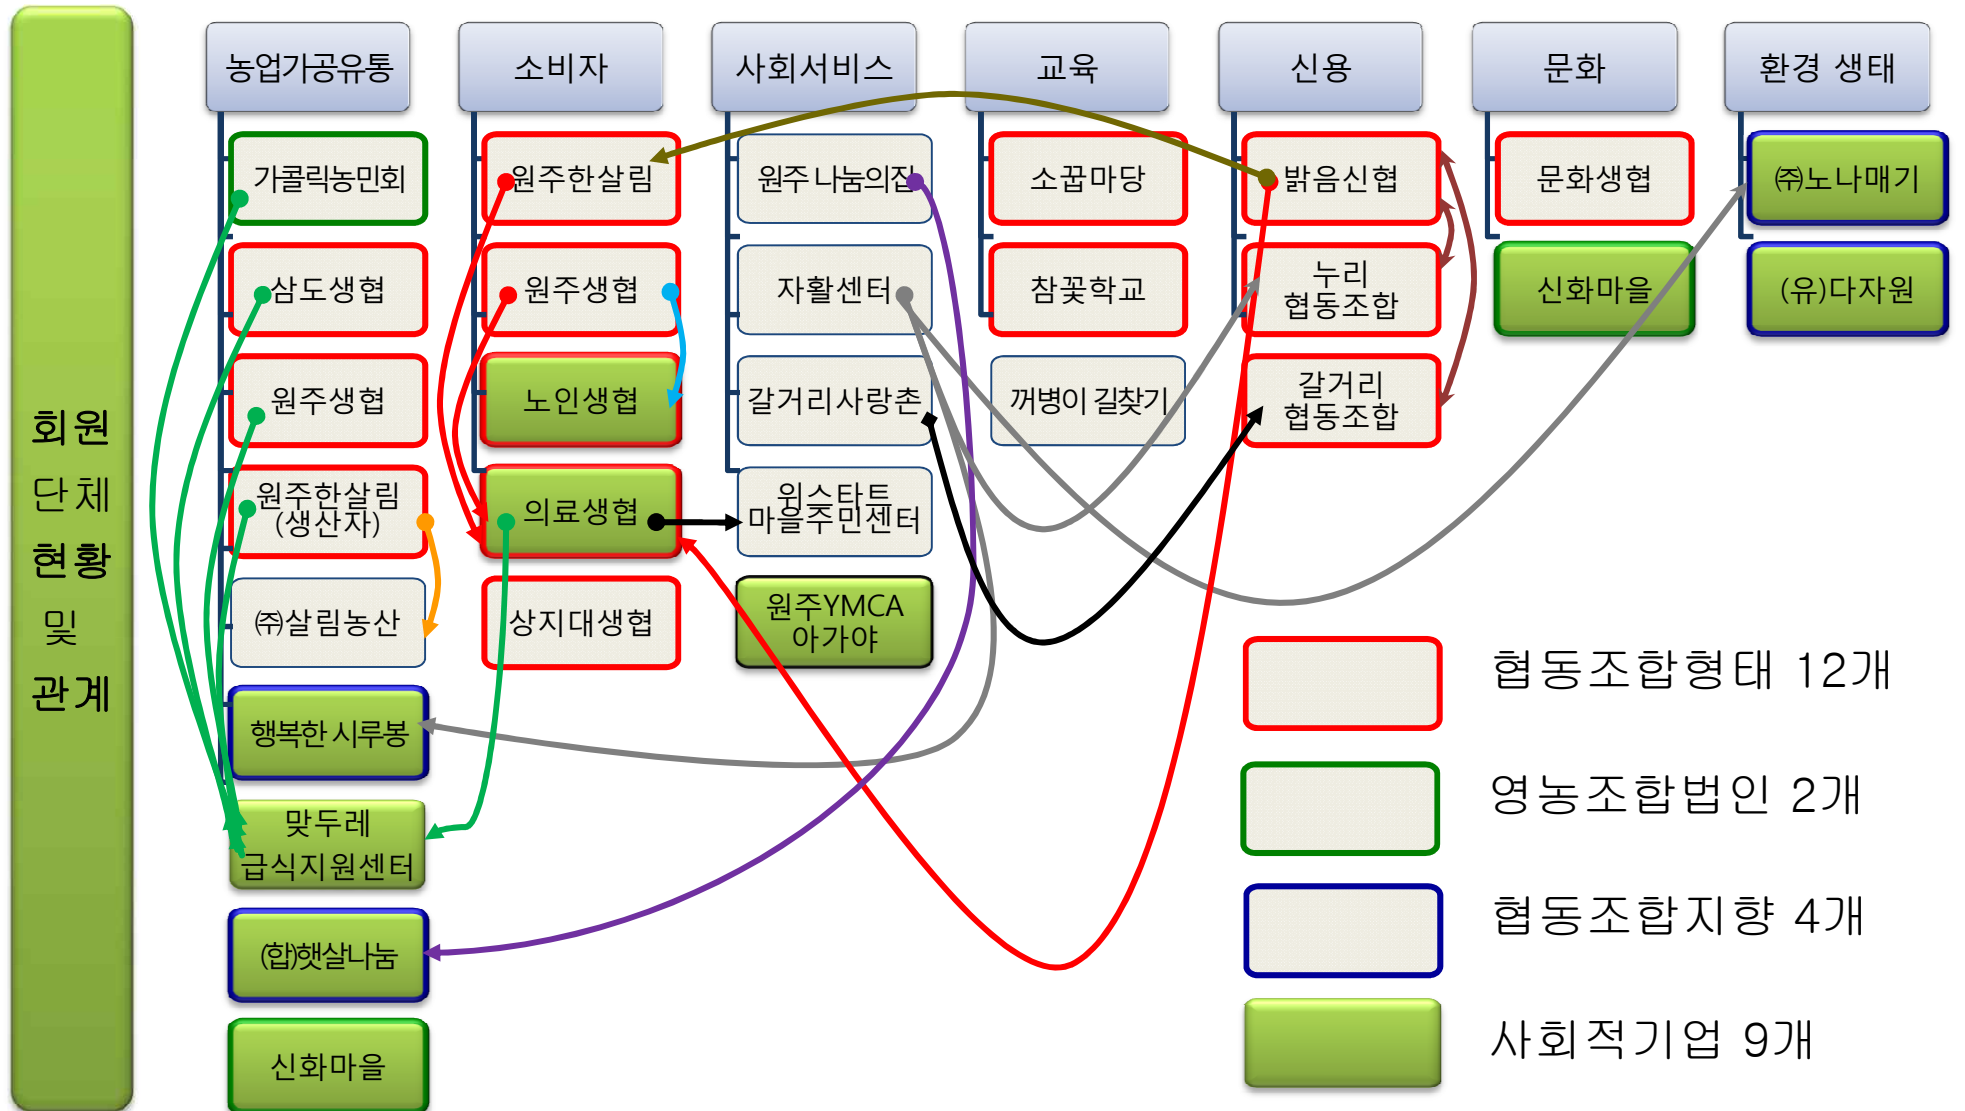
회원 단체 현황 및 관계

농업가공유통
가콜릭농민회
삼도생협
원주생협
원주한살림 (생산자)
㈜살림농산
행복한 시루봉
맞두레 급식지원센터
(합)햇살나눔
신화마을

소비자
원주한살림
원주생협
노인생협
의료생협
상지대생협

사회서비스
원주 나눔의집
자활센터
갈거리사랑촌
원스타트 마을주민센터
원주YMCA 아가야

교육
소꿉마당
참꽃학교
꺼병이 길찾기

신용
밝음신협
누리 협동조합
갈거리 협동조합

문화
문화생협
신화마을

환경 생태
㈜노나매기
(유)다자원

협동조합형태 12개
영농조합법인 2개
협동조합지향 4개
사회적기업 9개